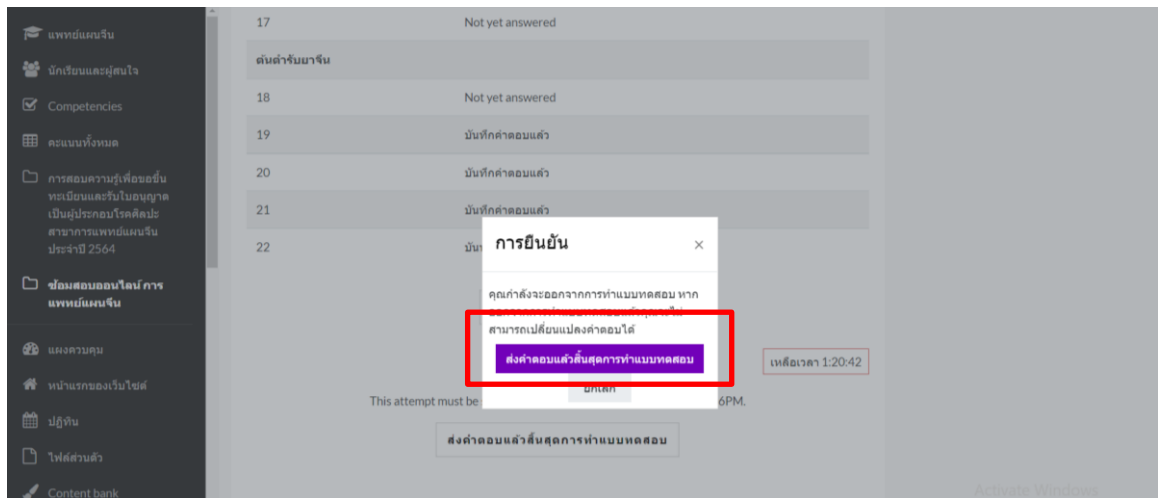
แพทย์แผนจีน

นักเรียนและผู้สนใจ

Competencies

คะแนนทั้งหมด

การสอบความรู้เพื่อขอขึ้นทะเบียนและรับใบอนุญาตเป็นผู้ประกอบโรคศิลปะ สาขาการแพทย์แผนจีน ประจำปี 2564

ข้อมสอบออนไลน์ การแพทย์แผนจีน

แผงควบคุม

หน้าแรกของเว็บไซต์

ปฏิทิน

ไฟล์ส่วนตัว

Content bank

| | |
|---|---|
| 17 | Not yet answered |
| ตันตำรับยาจีน | |
| 18 | Not yet answered |
| 19 | บันทึกคำตอบแล้ว |
| 20 | บันทึกคำตอบแล้ว |
| 21 | บันทึกคำตอบแล้ว |
| 22 | บัน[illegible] |

การยืนยัน

×

คุณกำลังจะออกจากการทำแบบทดสอบ หาก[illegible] สามารถเปลี่ยนแปลงคำตอบได้

ส่งคำตอบแล้วสิ้นสุดการทำแบบทดสอบ

ยกเลิก

เหลือเวลา 1:20:42

This attempt must be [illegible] 6PM.

ส่งคำตอบแล้วสิ้นสุดการทำแบบทดสอบ

Activate Windows